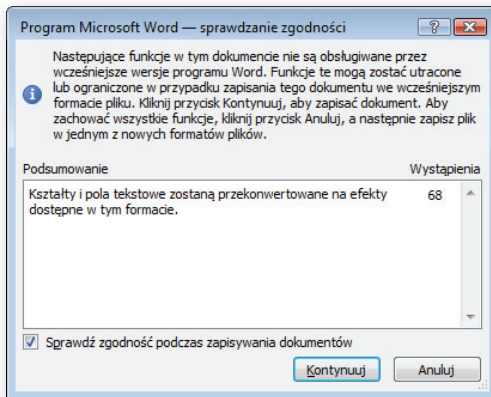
Program Microsoft Word — sprawdzanie zgodności

?

Następujące funkcje w tym dokumencie nie są obsługiwane przez wcześniejsze wersje programu Word. Funkcje te mogą zostać utracone lub ograniczone w przypadku zapisania tego dokumentu we wcześniejszym formacie pliku. Kliknij przycisk Kontynuuj, aby zapisać dokument. Aby zachować wszystkie funkcje, kliknij przycisk Anuluj, a następnie zapisz plik w jednym z nowych formatów plików.

Podsumowanie

Wystąpienia

Kształty i pola tekstowe zostaną przekonwertowane na efekty dostępne w tym formacie.

68

Sprawdź zgodność podczas zapisywania dokumentów

Kontynuuj

Anuluj